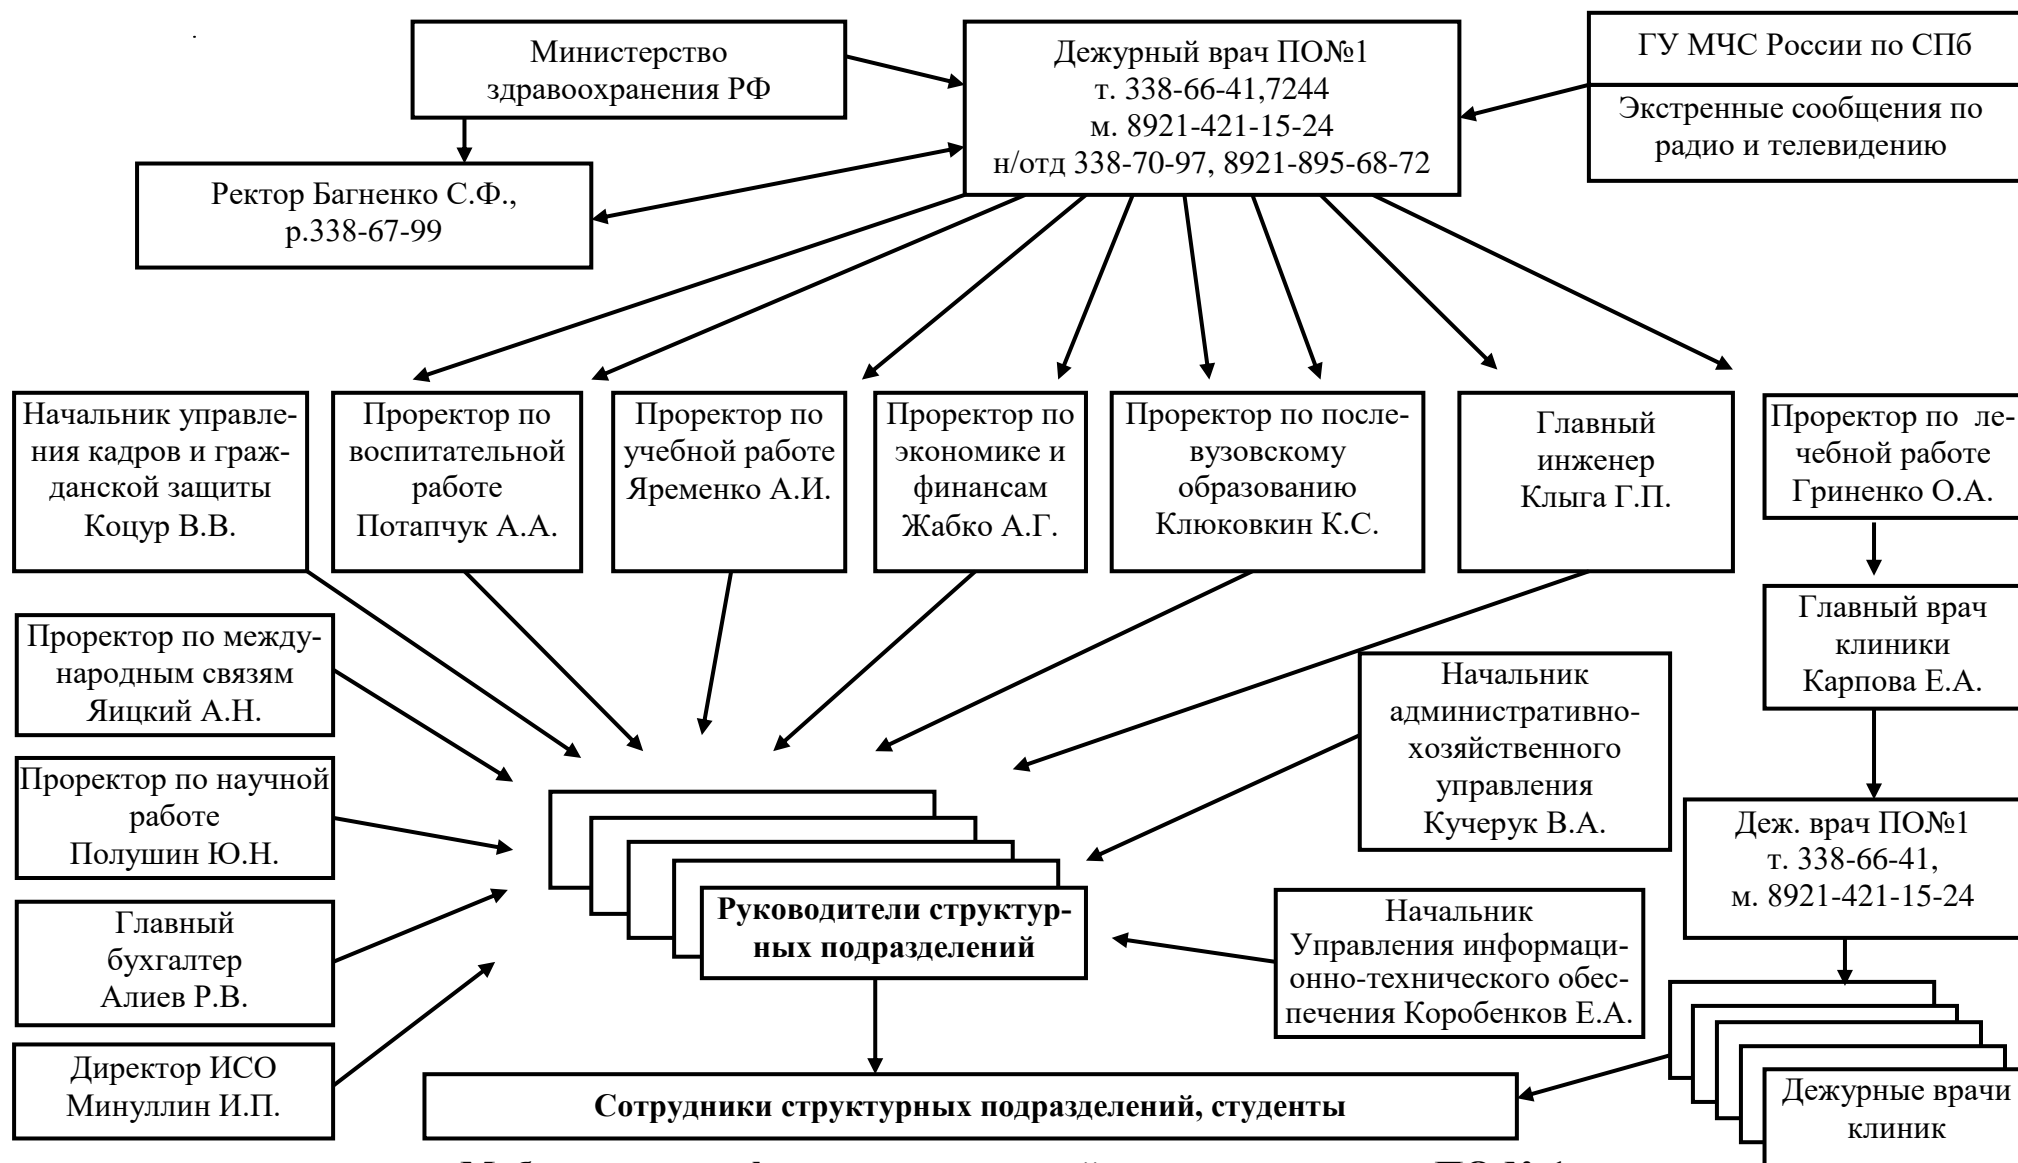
Министерство здравоохранения РФ

Дежурный врач ПО№1
т. 338-66-41,7244
м. 8921-421-15-24
н/отд 338-70-97, 8921-895-68-72

ГУ МЧС России по СПб

Экстренные сообщения по радио и телевидению

Ректор Багненко С.Ф., р.338-67-99

Начальник управления кадров и гражданской защиты Коцур В.В.

Проректор по воспитательной работе Потапчук А.А.

Проректор по учебной работе Яременко А.И.

Проректор по экономике и финансам Жабко А.Г.

Проректор по послевузовскому образованию Клюковкин К.С.

Главный инженер Клыга Г.П.

Проректор по лечебной работе Гриненко О.А.

Главный врач клиники Карпова Е.А.

Проректор по международным связям Яицкий А.Н.

Начальник административно-хозяйственного управления Кучерук В.А.

Проректор по научной работе Полушин Ю.Н.

Деж. врач ПО№1
т. 338-66-41,
м. 8921-421-15-24

Главный бухгалтер Алиев Р.В.

Руководители структурных подразделений

Начальник Управления информационно-технического обеспечения Коробенков Е.А.

Директор ИСО Минуллин И.П.

Сотрудники структурных подразделений, студенты

Дежурные врачи клиник

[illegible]